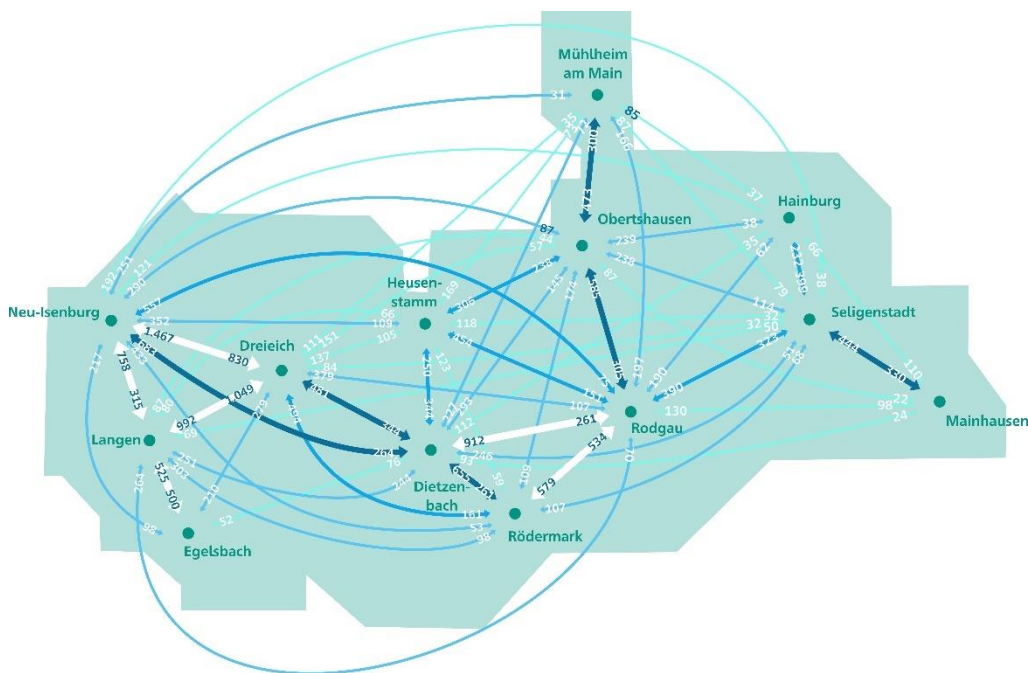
Mühlheim am Main
31
85
35
37
Hainburg
Obertshausen
87
38
239
238
192
151
121
290
Neu-Isenburg
1.467
830
Dreieich
Heusen-stamm
66
109
105
111
151
137
84
118
123
Seligenstadt
79
114
32
32
50
66
38
Mainhausen
110
22
98
24
758
315
Langen
992
1.049
912
261
Rodgau
197
190
290
130
107
Dietzen-bach
264
76
579
534
Rödermark
107
525
500
Egelsbach
52
98
53
98